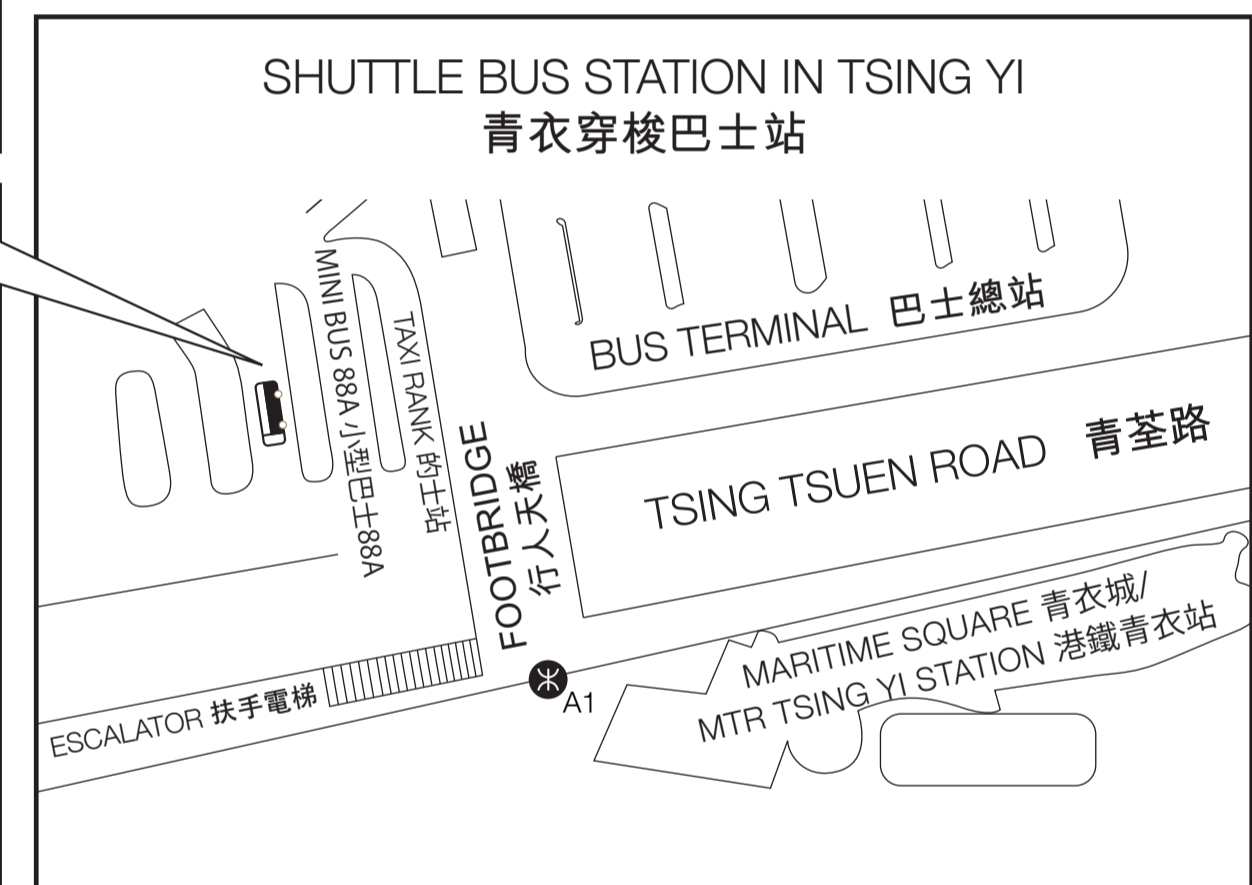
SHUTTLE BUS STATION IN TSING YI
青衣穿梭巴士站

MINI BUS 88A 小型巴士88A

TAXI RANK 的士站

BUS TERMINAL 巴士總站

TSING TSUEN ROAD 青荃路

FOOTBRIDGE 行人天橋

MARITIME SQUARE 青衣城/
MTR TSING YI STATION 港鐵青衣站

A1

ESCALATOR 扶手電梯